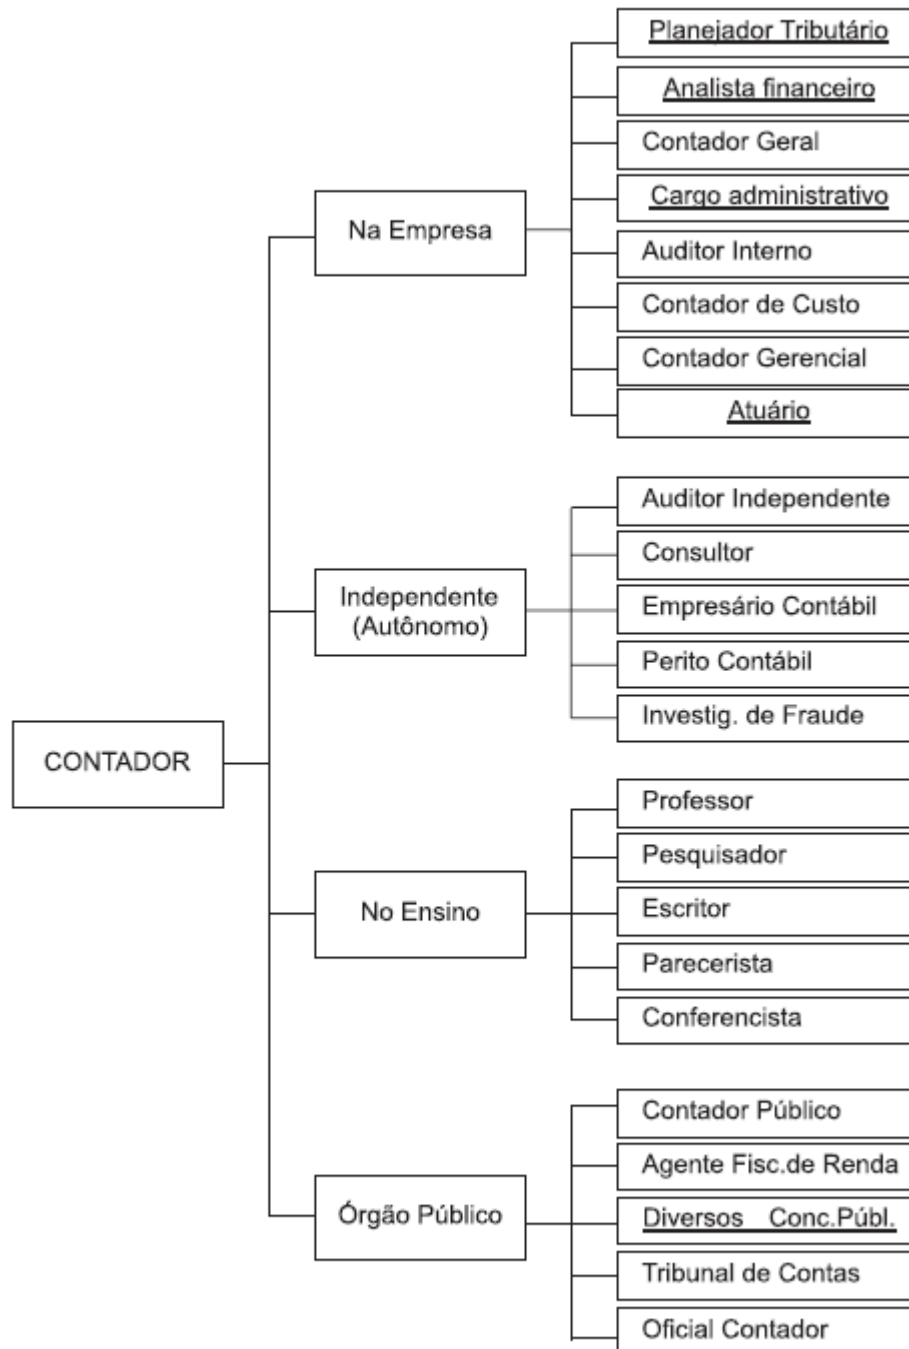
CONTADOR

Na Empresa

Planejador Tributário
Analista financeiro
Contador Geral
Cargo administrativo
Auditor Interno
Contador de Custo
Contador Gerencial
Atuário

Independente (Autônomo)

Auditor Independente
Consultor
Empresário Contábil
Perito Contábil
Investig. de Fraude

No Ensino

Professor
Pesquisador
Escritor
Parecerista
Conferencista

Órgão Público

Contador Público
Agente Fisc.de Renda
Diversos Conc.Públ.
Tribunal de Contas
Oficial Contador